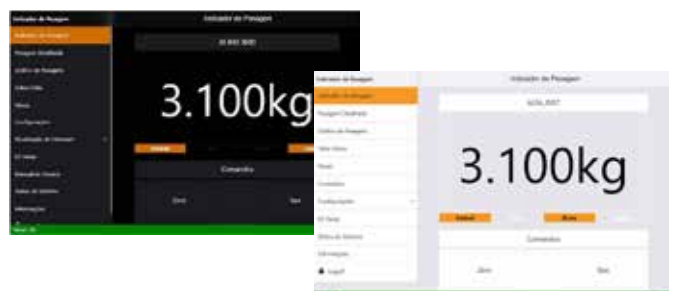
Indicador de Pesagem

Indicador de Pesagem

Indicador de Pesagem

3.100kg

Comandos

Zero

Tara

Indicador de Pesagem

Indicador de Pesagem

Indicador de Pesagem

3.100kg

Comandos

Zero

Tara

Logoff